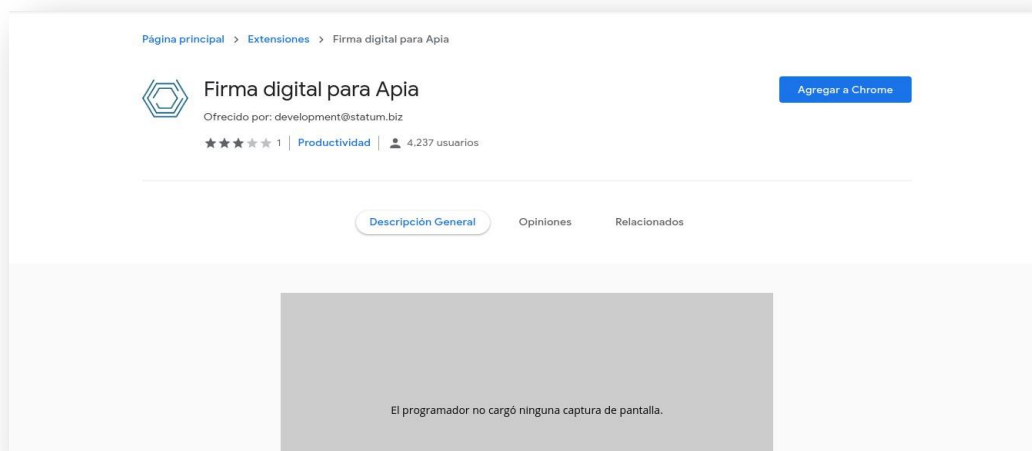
Página principal > Extensiones > Firma digital para Apia

Firma digital para Apia

Ofrecido por: development@statum.biz

★★★★★ 1 | Productividad | 4.237 usuarios

Agregar a Chrome

Descripción General

Opiniones

Relacionados

El programador no cargó ninguna captura de pantalla.